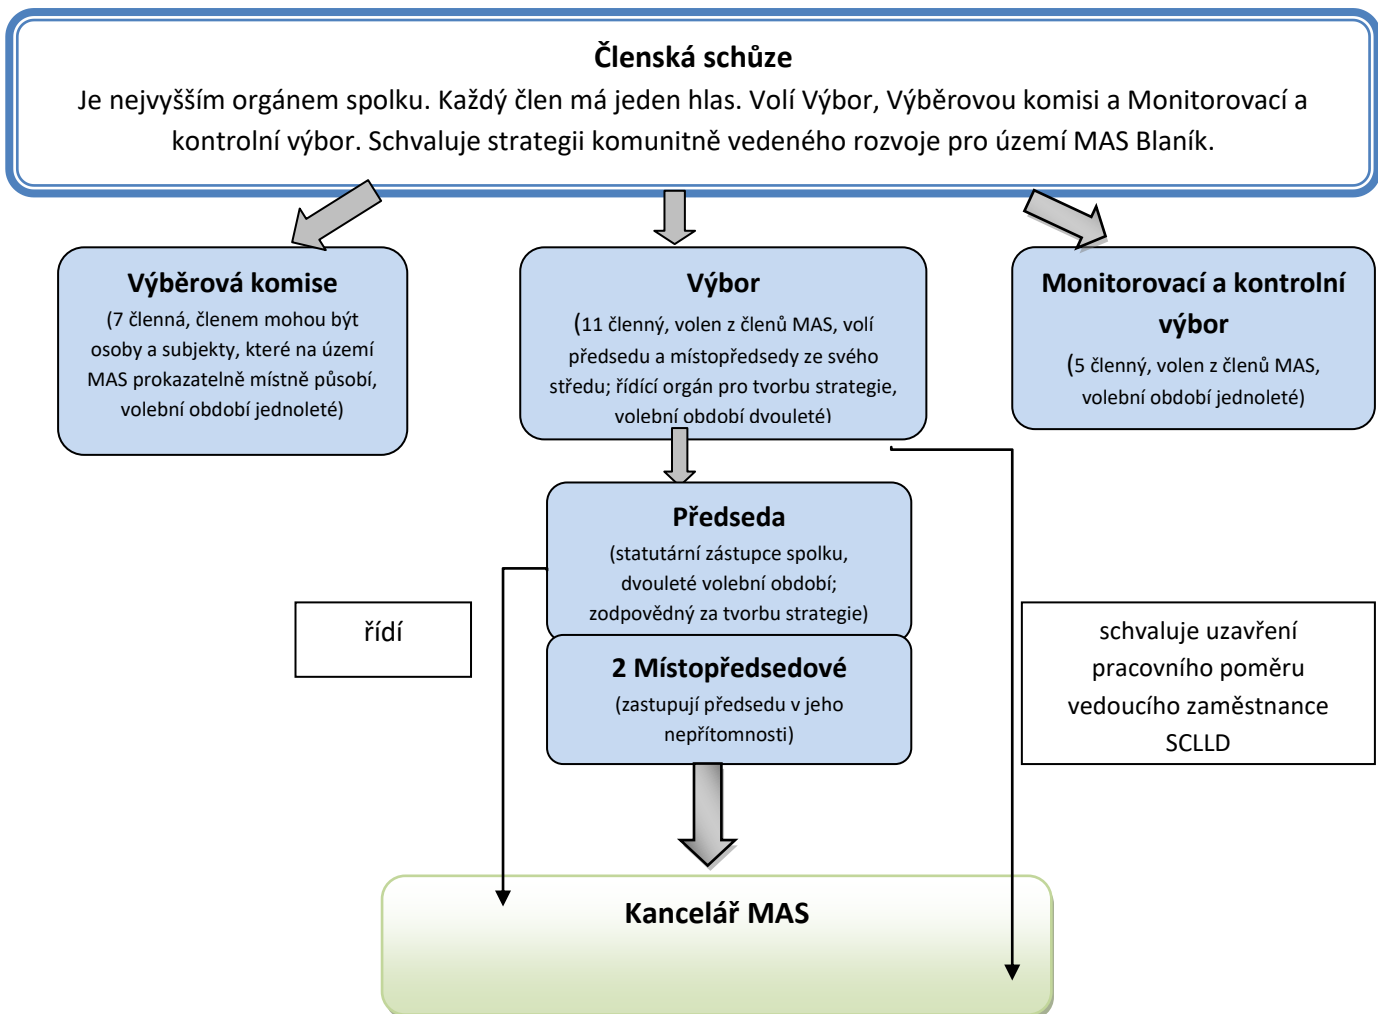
**Členská schůze**

Je nejvyšším orgánem spolku. Každý člen má jeden hlas. Volí Výbor, Výběrovou komisi a Monitorovací a kontrolní výbor. Schvaluje strategii komunitně vedeného rozvoje pro území MAS Blaník.

**Výběrová komise**

(7 členná, členem mohou být osoby a subjekty, které na území MAS prokazatelně místně působí, volební období jednoleté)

**Výbor**

(11 členný, volen z členů MAS, volí předsedu a místopředsedy ze svého středu; řídící orgán pro tvorbu strategie, volební období dvouleté)

**Monitorovací a kontrolní výbor**

(5 členný, volen z členů MAS, volební období jednoleté)

**Předseda**

(statutární zástupce spolku, dvouleté volební období; zodpovědný za tvorbu strategie)

řídí

**2 Místopředsedové**

(zastupují předsedu v jeho nepřítomnosti)

schvaluje uzavření pracovního poměru vedoucího zaměstnance SCLLD

**Kancelář MAS**